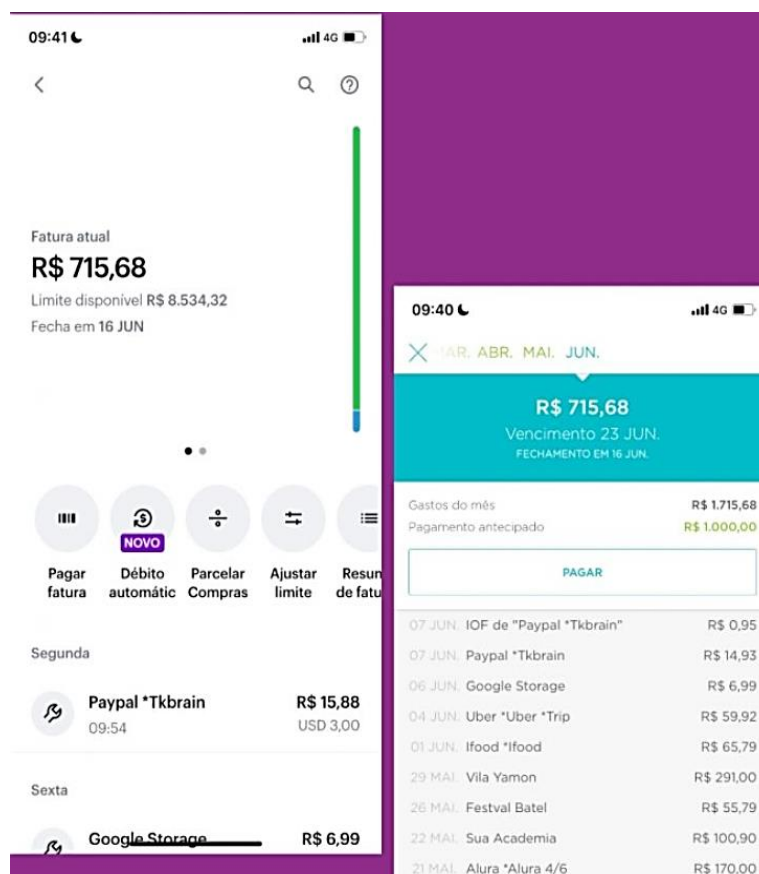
09:41
4G

Fatura atual
R$ 715,68
Limite disponível R$ 8.534,32
Fecha em 16 JUN

Pagar fatura
NOVO
Débito automátic
Parcelar Compras
Ajustar limite
Resun de fatu

Segunda

Paypal *Tkbrain
09:54
R$ 15,88
USD 3,00

Sexta

Google Storage
R$ 6,99

09:40
4G

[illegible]AR. ABR. MAI. JUN.

R$ 715,68
Vencimento 23 JUN.
FECHAMENTO EM 16 JUN.

Gastos do mês R$ 1.715,68
Pagamento antecipado R$ 1.000,00

PAGAR

| | | |
|---|---|---|
| 07 JUN. | IOF de "Paypal *Tkbrain" | R$ 0,95 |
| 07 JUN. | Paypal *Tkbrain | R$ 14,93 |
| 06 JUN. | Google Storage | R$ 6,99 |
| 04 JUN. | Uber *Uber *Trip | R$ 59,92 |
| 01 JUN. | Ifood *Ifood | R$ 65,79 |
| 29 MAI. | Vila Yamon | R$ 291,00 |
| 26 MAI. | Festval Batel | R$ 55,79 |
| 22 MAI. | Sua Academia | R$ 100,90 |
| 21 MAI. | Alura *Alura 4/6 | R$ 170,00 |